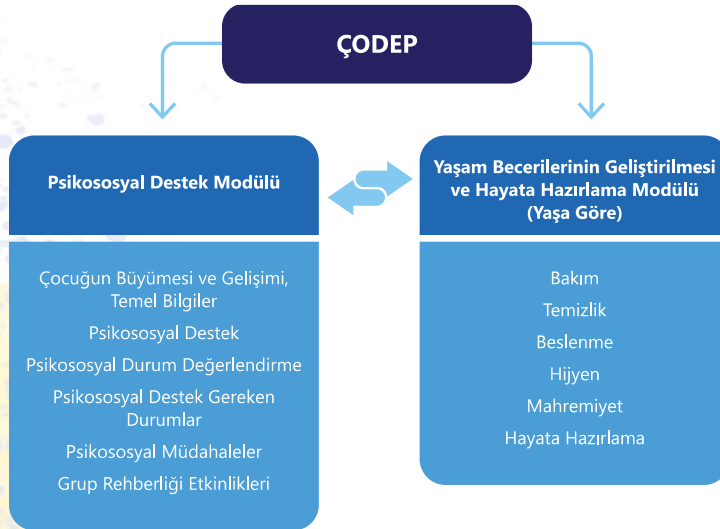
ÇODEP

Psikososyal Destek Modülü

Çocuğun Büyümesi ve Gelişimi, Temel Bilgiler

Psikososyal Destek

Psikososyal Durum Değerlendirme

Psikososyal Destek Gereken Durumlar

Psikososyal Müdahaleler

Grup Rehberliği Etkinlikleri

Yaşam Becerilerinin Geliştirilmesi ve Hayata Hazırlama Modülü (Yaşa Göre)

Bakım

Temizlik

Beslenme

Hijyen

Mahremiyet

Hayata Hazırlama